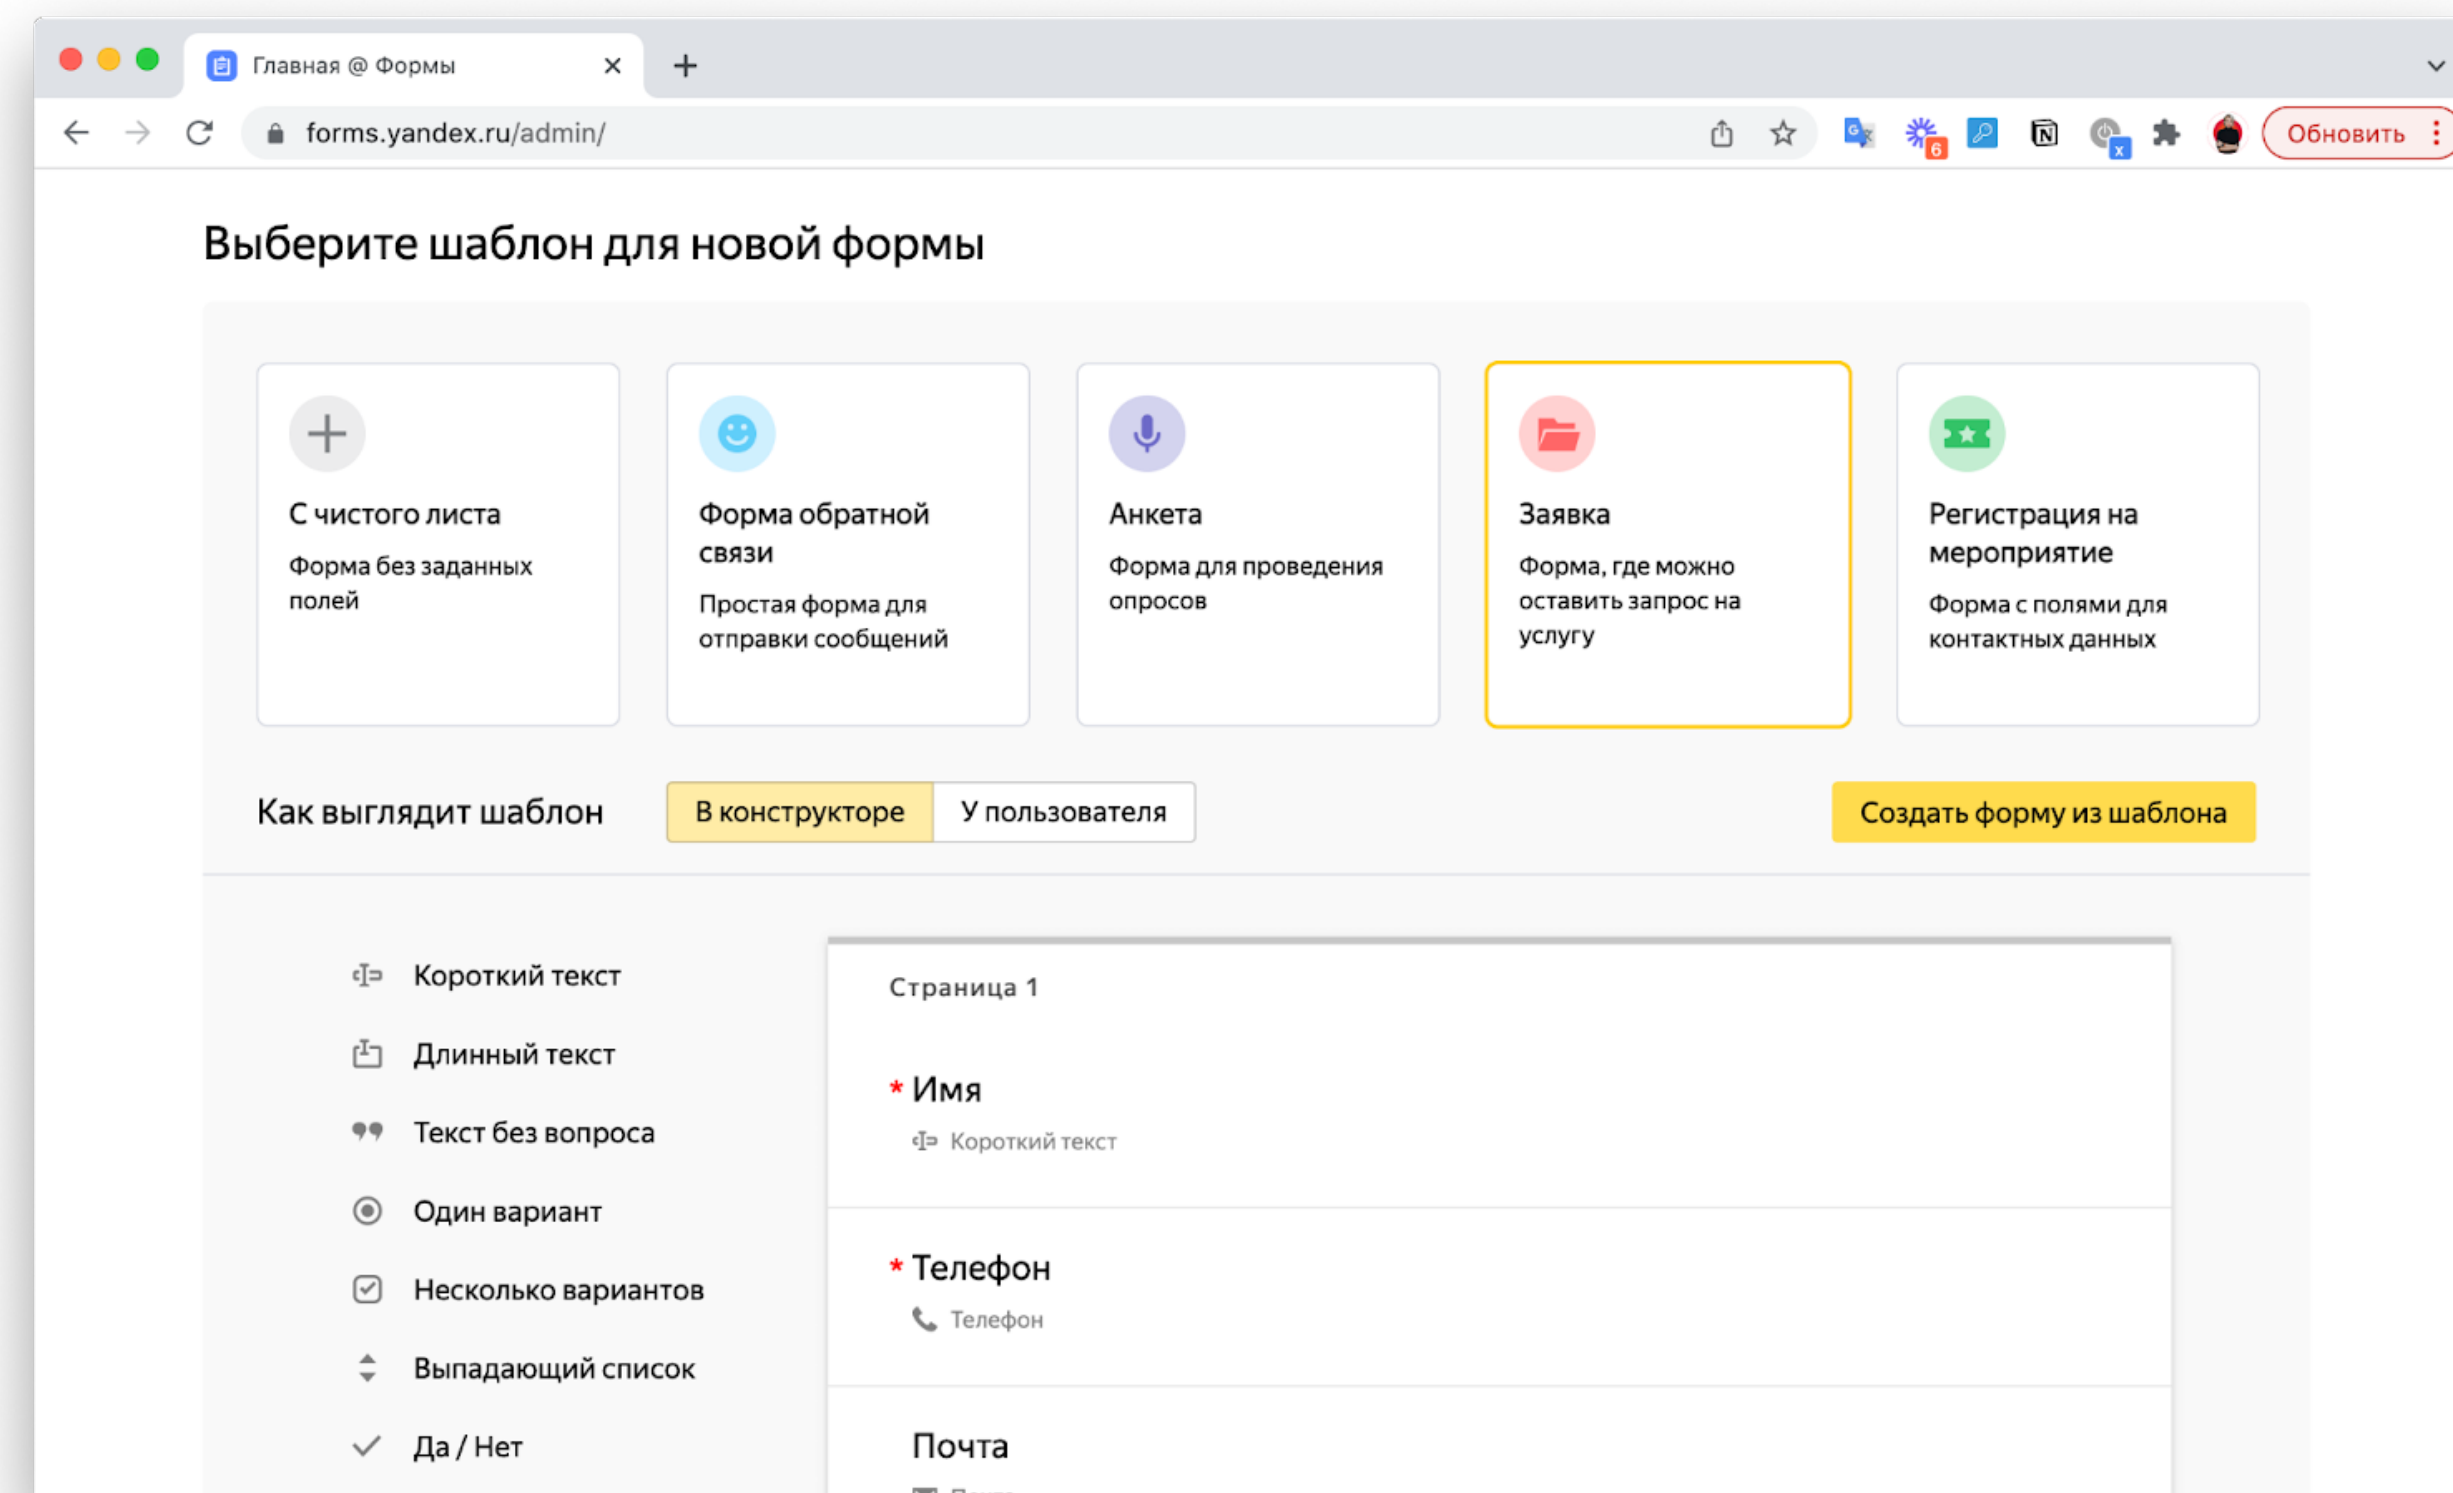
Главная @ Формы

forms.yandex.ru/admin/

Обновить

Выберите шаблон для новой формы

С чистого листа
Форма без заданных полей

Форма обратной связи
Простая форма для отправки сообщений

Анкета
Форма для проведения опросов

Заявка
Форма, где можно оставить запрос на услугу

Регистрация на мероприятие
Форма с полями для контактных данных

Как выглядит шаблон

В конструкторе

У пользователя

Создать форму из шаблона

Короткий текст

Длинный текст

Текст без вопроса

Один вариант

Несколько вариантов

Выпадающий список

Да / Нет

Страница 1

* Имя
Короткий текст

* Телефон
Телефон

Почта
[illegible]